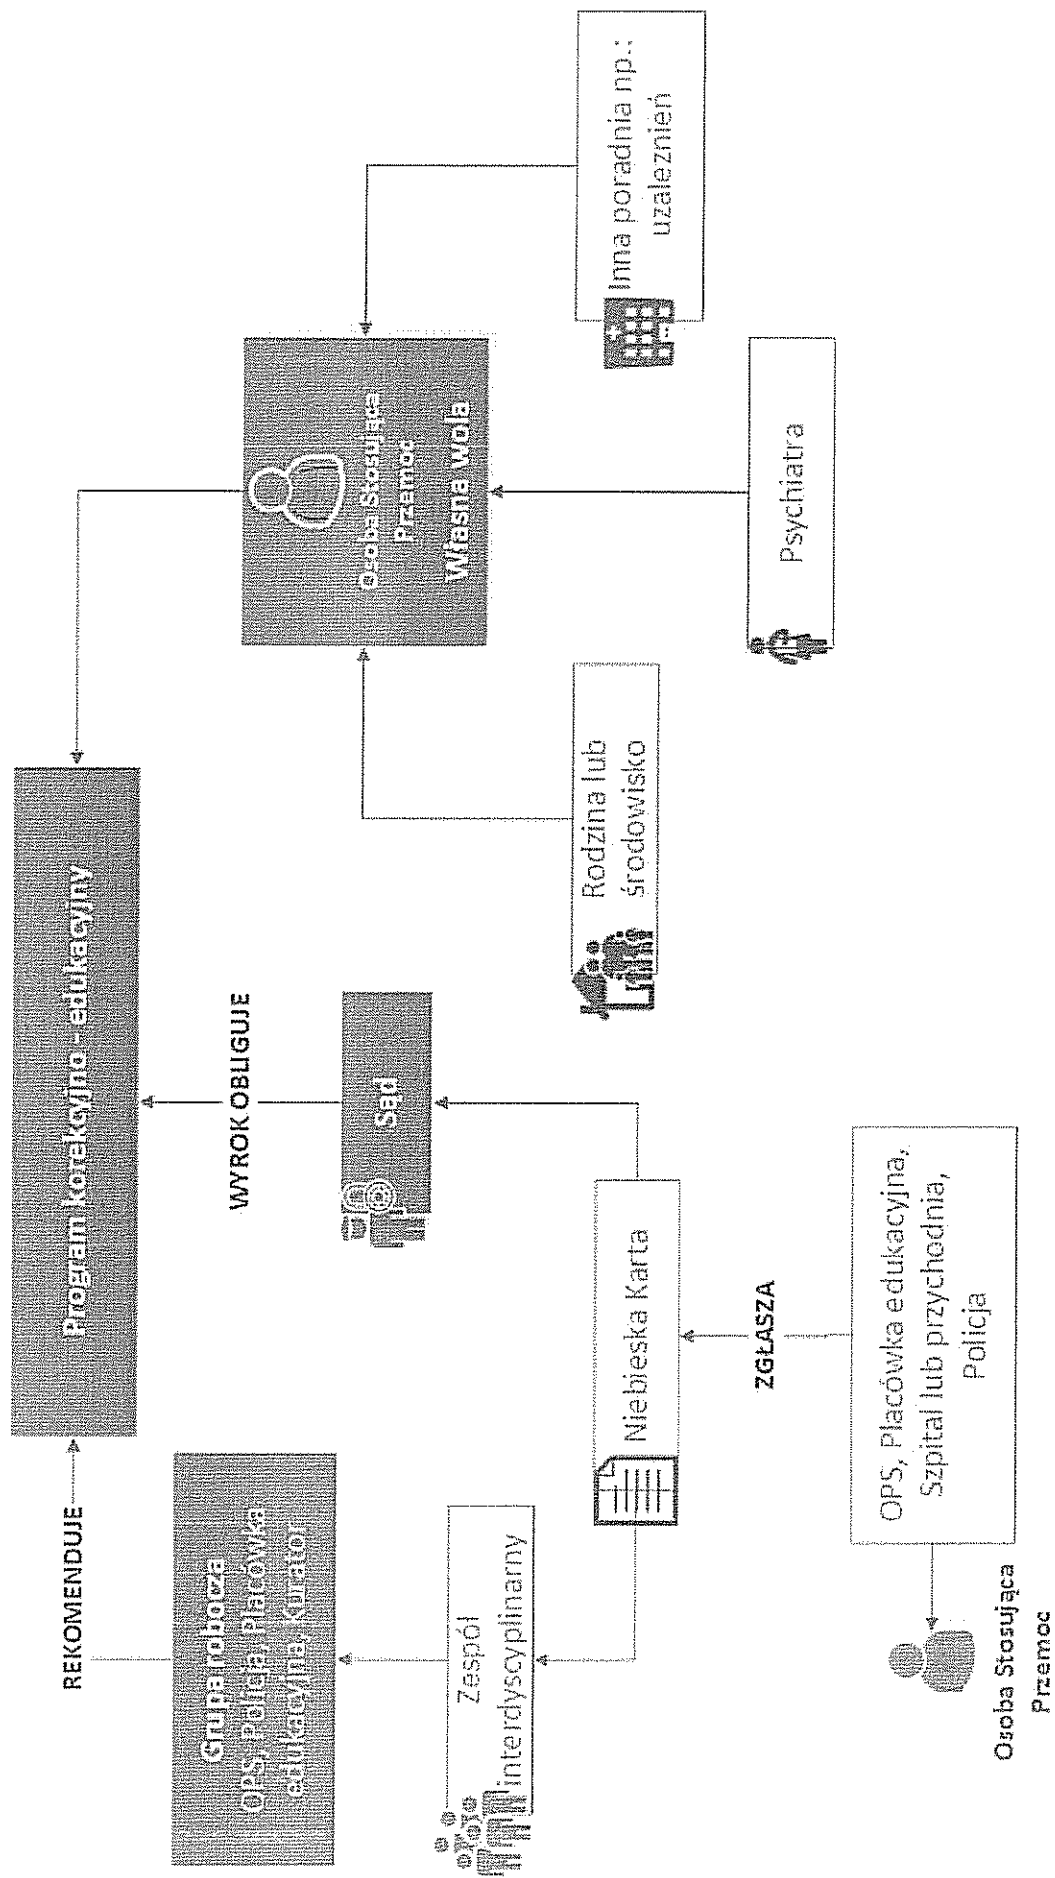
Inna poradnia np.: uzależnień

Osoba Stosująca Przemoc
Własna wola

Psychiatra

Rodzina lub środowisko

Program korekcyjno - edukacyjny

WYROK OBLIGUJE

Sąd

Niebieska Karta

ZGŁASZA

OPS, Placówka edukacyjna, Szpital lub przychodnia, Policja

Osoba Stosująca Przemoc

Zespół Interdyscyplinarny

Grupa robocza
OPS, Policja, Placówka edukacyjna, Kurator

REKOMENDUJE